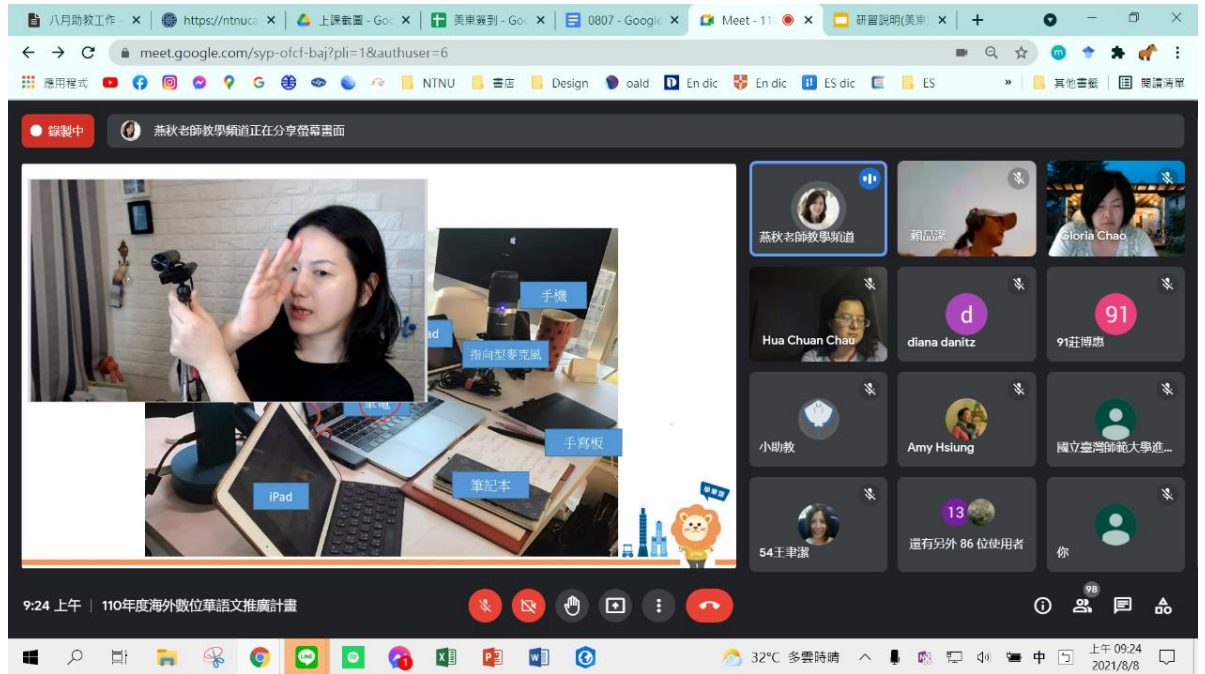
八月助教工作 ×
https://ntnuca ×
上課截圖 - Goo ×
美東簽到 - Goo ×
0807 - Google ×
Meet - 11 ×
研習說明(美東 ×
+

meet.google.com/syp-ofcf-baj?pli=1&authuser=6

應用程式
NTNU
書店
Design
oald
En dic
En dic
ES dic
ES
»
其他書籤
閱讀清單

錄製中
燕秋老師教學頻道正在分享螢幕畫面

手機
ad
指向型麥克風
電
手寫板
iPad
筆記本

燕秋老師教學頻道
賴晶潔
Gloria Chao
Hua Chuan Chau
diana danitz
91莊博惠
小助教
Amy Hsiung
國立臺灣師範大學進...
54王聿潔
13
還有另外 86 位使用者
你

9:24 上午 | 110年度海外數位華語文推廣計畫

98

32°C 多雲時晴
中
上午 09:24
2021/8/8